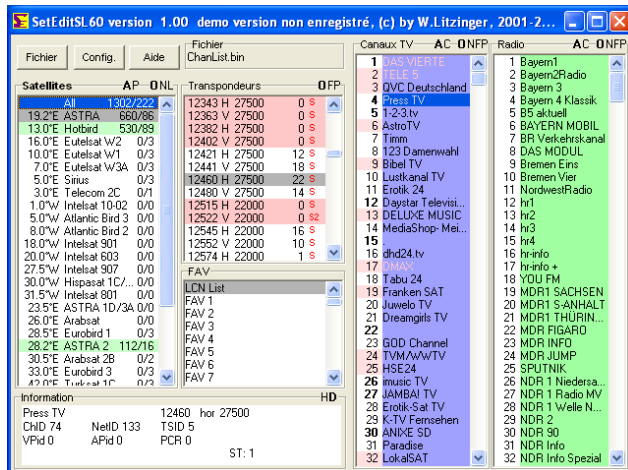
SetEditSL60 version 1.00 demo version non enregistré, (c) by W.Litzinger, 2001-2...

Fichier Config. Aide

Fichier
ChanList.bin

Satellites AP ONL

| | |
|---|---|
| All | 1302/222 |
| 19.2°E ASTRA | 660/86 |
| 13.0°E Hotbird | 539/89 |
| 16.0°E Eutelsat W2 | 0/3 |
| 10.0°E Eutelsat W1 | 0/3 |
| 7.0°E Eutelsat W3A | 0/3 |
| 5.0°E Sirius | 0/3 |
| 3.0°E Telecom 2C | 0/1 |
| 1.0°W Intelsat 10-02 | 0/5 |
| 5.0°W Atlantic Bird 3 | 0/0 |
| 8.0°W Atlantic Bird 2 | 0/2 |
| 18.0°W Intelsat 901 | 0/0 |
| 20.0°W Intelsat 603 | 0/0 |
| 27.5°W Intelsat 907 | 0/0 |
| 30.0°W Hispasat 1C/... | 0/0 |
| 31.5°W Intelsat 801 | 0/0 |
| 23.5°E ASTRA 1D/3A | 0/0 |
| 26.0°E Arabsat | 0/0 |
| 28.5°E Eurobird 1 | 0/3 |
| 28.2°E ASTRA 2 | 112/16 |
| 30.5°E Arabsat 2B | 0/2 |
| 33.0°E Eurobird 3 | 0/3 |
| 42.0°E Turksat 1C | 0/3 |

Transpondeurs OFP

| | | | |
|---|---|---|---|
| 12343 H | 27500 | 0 | S |
| 12363 V | 27500 | 0 | S |
| 12382 H | 27500 | 0 | S |
| 12402 V | 27500 | 0 | S |
| 12421 H | 27500 | 10 | S |
| 12441 V | 27500 | 18 | S |
| 12460 H | 27500 | 22 | S |
| 12480 V | 27500 | 14 | S |
| 12515 H | 22000 | 0 | S |
| 12522 V | 22000 | 0 | S2 |
| 12545 H | 22000 | 16 | S |
| 12552 V | 22000 | 10 | S |
| 12574 H | 22000 | 1 | S |

FAV
LCN List
FAV 1
FAV 2
FAV 3
FAV 4
FAV 5
FAV 6
FAV 7

Canaux TV AC ONFP
1 DAS VIERTE
2 TELE 5
3 QVC Deutschland
4 Press TV
5 1-2-3.tv
6 AstroTV
7 Timm
8 123 Damenwahl
9 Bibel TV
10 Lustkanal TV
11 Erotik 24
12 Daystar Televisi...
13 DELUXE MUSIC
14 MediaShop- Mei...
15 .
16 dhd24.tv
17 DMAX
18 Tabu 24
19 Franken SAT
20 Juwelo TV
21 Dreamgirls TV
22
23 GOD Channel
24 TVM/WWTV
25 HSE24
26 imusic TV
27 JAMBA! TV
28 Erotik-Sat TV
29 K-TV Fernsehen
30 ANIXE SD
31 Paradise
32 LokalSAT

Radio AC ONFP
1 Bayern1
2 Bayern2Radio
3 Bayern 3
4 Bayern 4 Klassik
5 B5 aktuell
6 BAYERN MOBIL
7 BR Verkehrskanal
8 DAS MODUL
9 Bremen Eins
10 Bremen Vier
11 NordwestRadio
12 hr1
13 hr2
14 hr3
15 hr4
16 hr-info
17 hr-info +
18 YOU FM
19 MDR1 SACHSEN
20 MDR1 S-ANHALT
21 MDR1 THÜRIN...
22 MDR FIGARO
23 MDR INFO
24 MDR JUMP
25 SPUTNIK
26 NDR 1 Niedersa...
27 NDR 1 Radio MV
28 NDR 1 Welle N...
29 NDR 2
30 NDR 90
31 NDR Info
32 NDR Info Spezial

Information HD
Press TV 12460 hor 27500
ChID 74 NetID 133 TSID 5
VPid 0 APid 0 PCR 0
ST: 1